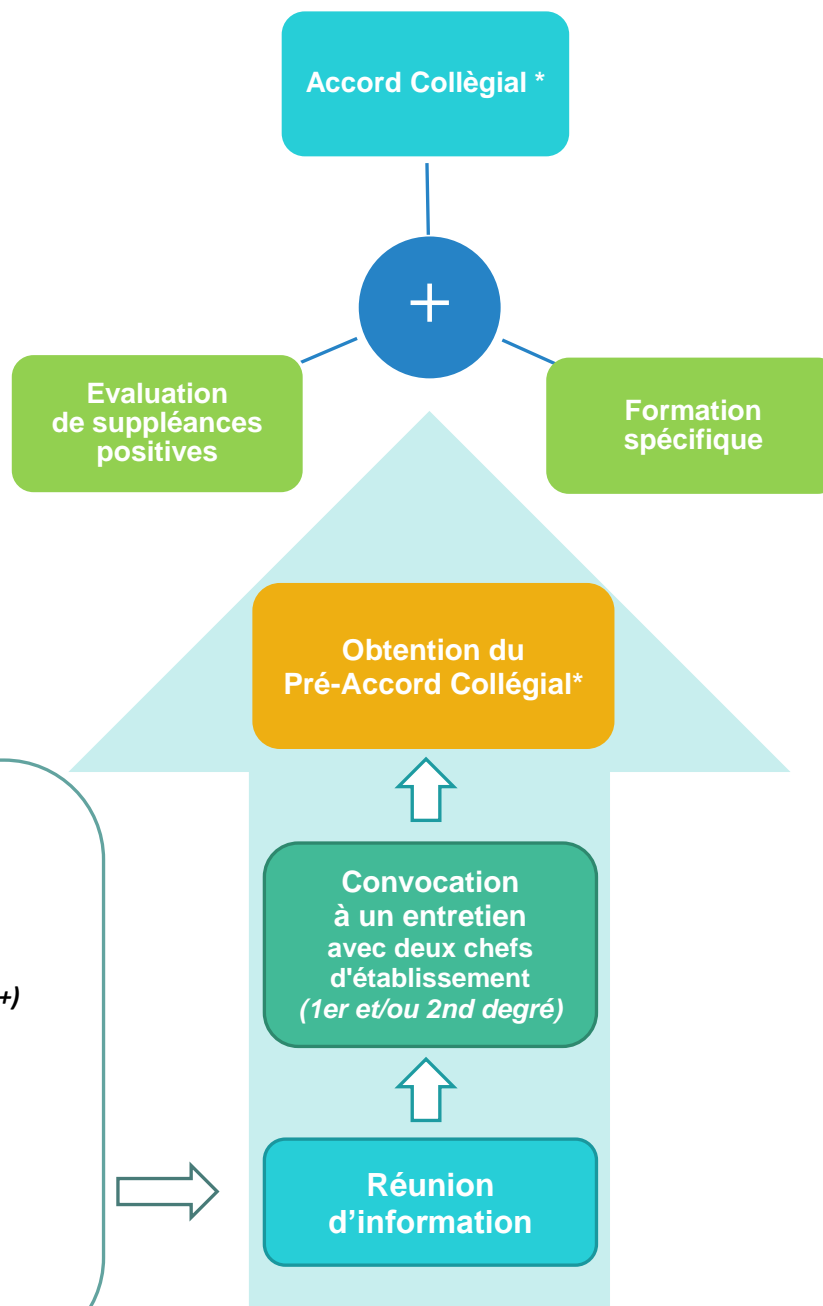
Accord Collègial *

+

Evaluation de suppléances positives

Formation spécifique

Obtention du Pré-Accord Collégial*

+)

Convocation à un entretien avec deux chefs d'établissement *(1er et/ou 2nd degré)*

Réunion d'information